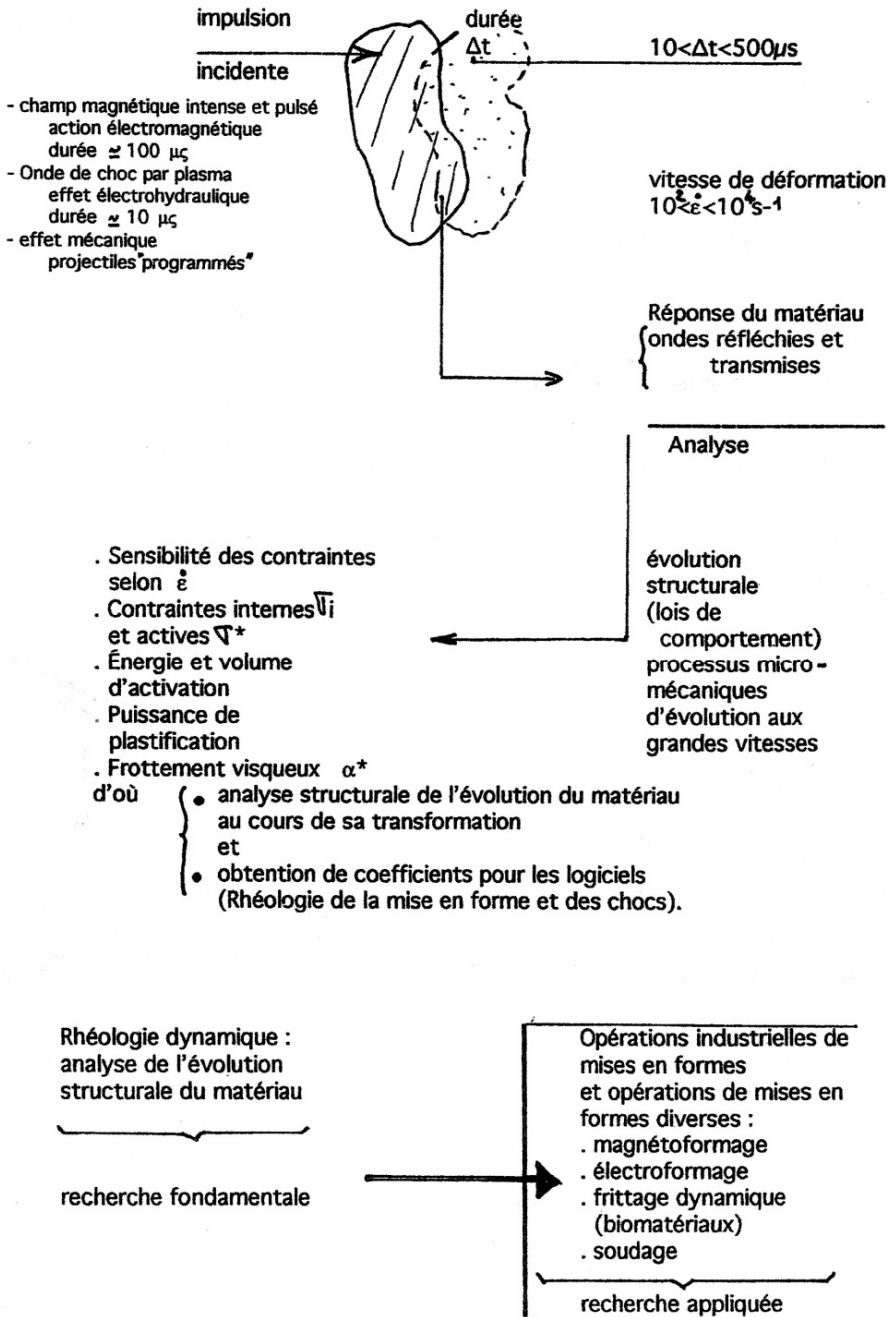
impulsion

incidente

durée
$\Delta t$

$10<\Delta t<500\mu s$

- champ magnétique intense et pulsé
action électromagnétique
durée $\simeq 100$ µς
- Onde de choc par plasma
effet électrohydraulique
durée $\simeq 10$ µς
- effet mécanique
projectiles "programmés"

vitesse de déformation
$10^{2}<\dot{\varepsilon}<10^{4}s^{-1}$

Réponse du matériau
ondes réfléchies et transmises

Analyse

. Sensibilité des contraintes selon $\dot{\varepsilon}$
. Contraintes internes $\sigma_i$ et actives $\sigma^*$
. Énergie et volume d'activation
. Puissance de plastification
. Frottement visqueux $\alpha^*$
d'où
• analyse structurale de l'évolution du matériau au cours de sa transformation
et
• obtention de coefficients pour les logiciels (Rhéologie de la mise en forme et des chocs).

évolution structurale (lois de comportement)
processus micro-mécaniques d'évolution aux grandes vitesses

Rhéologie dynamique :
analyse de l'évolution structurale du matériau

recherche fondamentale

Opérations industrielles de mises en formes
et opérations de mises en formes diverses :
. magnétoformage
. électroformage
. frittage dynamique (biomatériaux)
. soudage

recherche appliquée